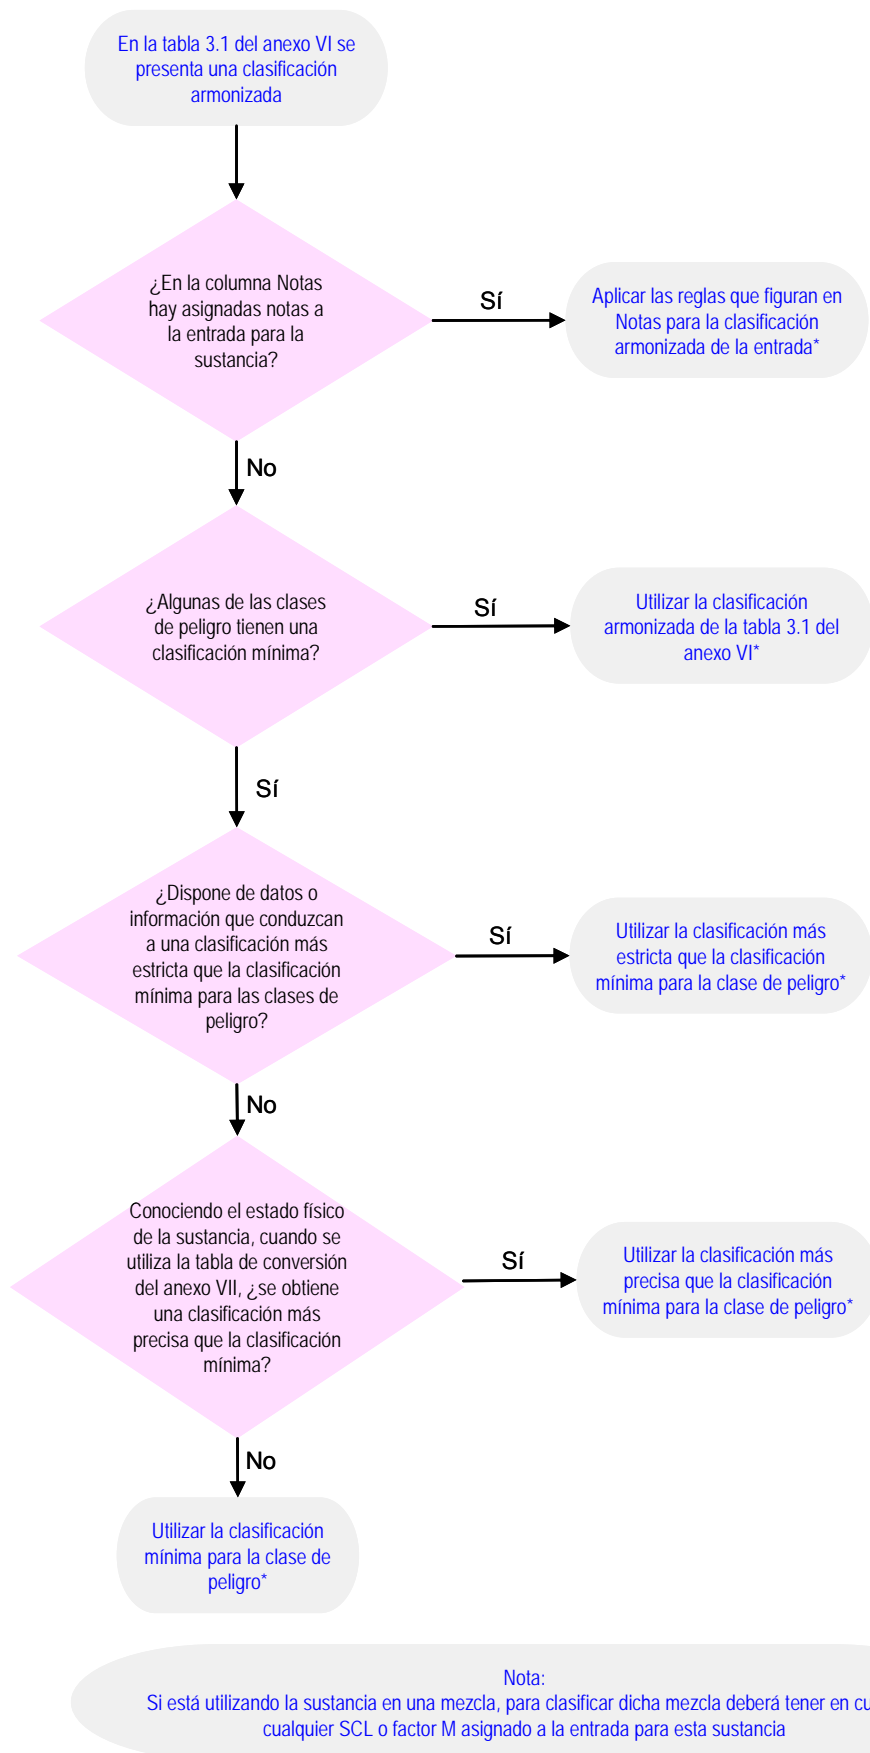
En la tabla 3.1 del anexo VI se presenta una clasificación armonizada

¿En la columna Notas hay asignadas notas a la entrada para la sustancia?

Sí

Aplicar las reglas que figuran en Notas para la clasificación armonizada de la entrada*

No

¿Algunas de las clases de peligro tienen una clasificación mínima?

Sí

Utilizar la clasificación armonizada de la tabla 3.1 del anexo VI*

Sí

¿Dispone de datos o información que conduzcan a una clasificación más estricta que la clasificación mínima para las clases de peligro?

Sí

Utilizar la clasificación más estricta que la clasificación mínima para la clase de peligro*

No

Conociendo el estado físico de la sustancia, cuando se utiliza la tabla de conversión del anexo VII, ¿se obtiene una clasificación más precisa que la clasificación mínima?

Sí

Utilizar la clasificación más precisa que la clasificación mínima para la clase de peligro*

No

Utilizar la clasificación mínima para la clase de peligro*

Nota:
Si está utilizando la sustancia en una mezcla, para clasificar dicha mezcla deberá tener en cu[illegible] cualquier SCL o factor M asignado a la entrada para esta sustancia